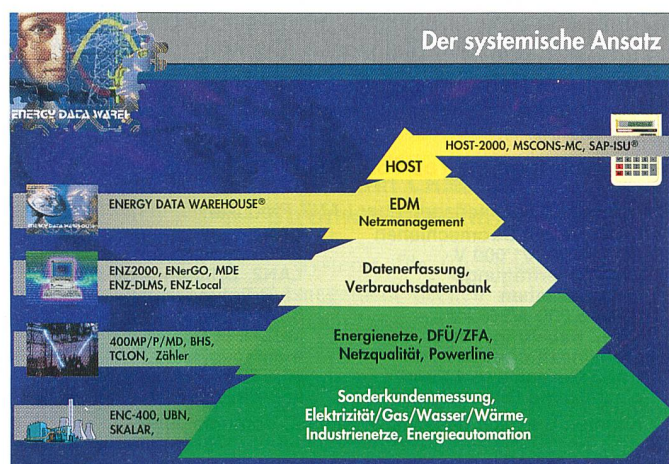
Der systemische Ansatz

ENERGY DATA WAREH

HOST-2000, MSCONS-MC, SAP-ISU®

HOST

ENERGY DATA WAREHOUSE®

EDM
Netzmanagement

ENZ2000, ENerGO, MDE
ENZ-DLMS, ENZ-Local

Datenerfassung,
Verbrauchsdatenbank

400MP/P/MD, BHS,
TCLON, Zähler

Energienetze, DFÜ/ZFA,
Netzqualität, Powerline

ENC-400, UBN,
SKALAR,

Sonderkundenmessung,
Elektrizität/Gas/Wasser/Wärme,
Industrienetze, Energieautomation